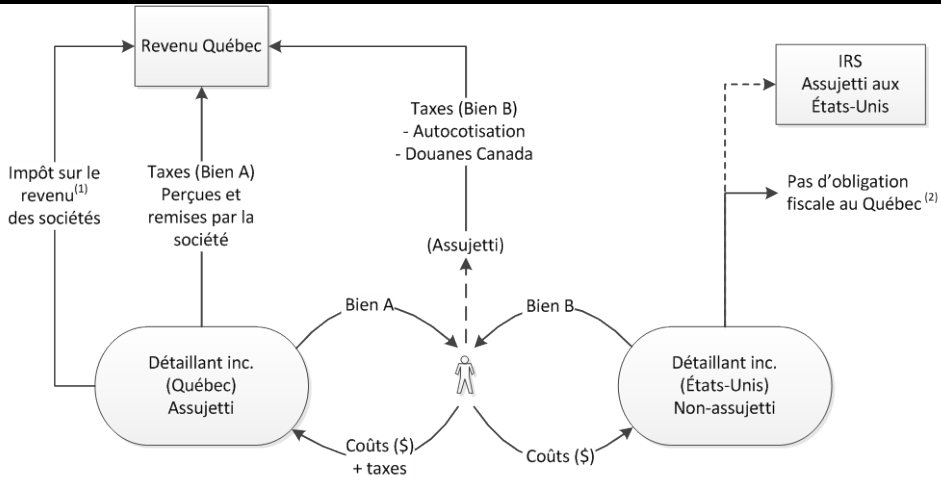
Revenu Québec

IRS
Assujetti aux États-Unis

Impôt sur le revenu$^{(1)}$ des sociétés

Taxes (Bien A)
Perçues et remises par la société

Taxes (Bien B)
- Autocotisation
- Douanes Canada

(Assujetti)

Pas d'obligation fiscale au Québec $^{(2)}$

Bien A

Bien B

Détaillant inc.
(Québec)
Assujetti

Détaillant inc.
(États-Unis)
Non-assujetti

Coûts (\$)
+ taxes

Coûts (\$)